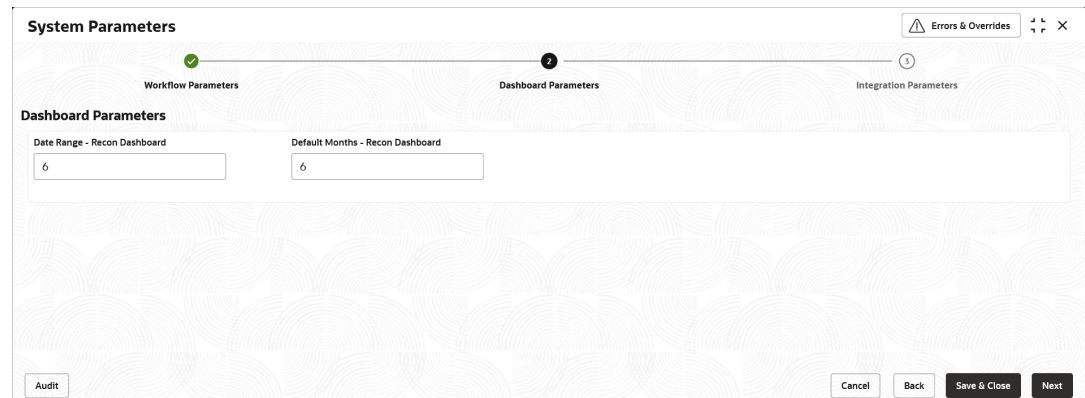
System Parameters

Errors & Overrides

2

3

Workflow Parameters

Dashboard Parameters

Integration Parameters

Dashboard Parameters

Date Range - Recon Dashboard

6

Default Months - Recon Dashboard

6

Audit

Cancel

Back

Save & Close

Next